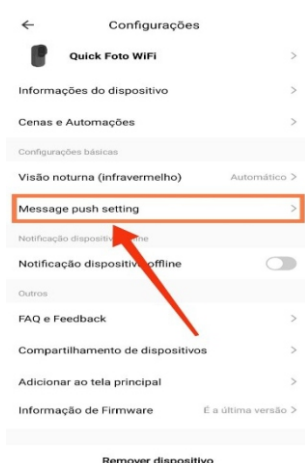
← Configurações

Quick Foto WiFi >

Informações do dispositivo >

Cenas e Automações >

Configurações básicas

Visão noturna (infravermelho) Automático >

Message push setting >

Notificação dispositivo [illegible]ne

Notificação dispositivo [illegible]offline

Outros

FAQ e Feedback >

Compartilhamento de dispositivos >

Adicionar ao tela principal >

Informação de Firmware É a última versão >

Remover dispositivo